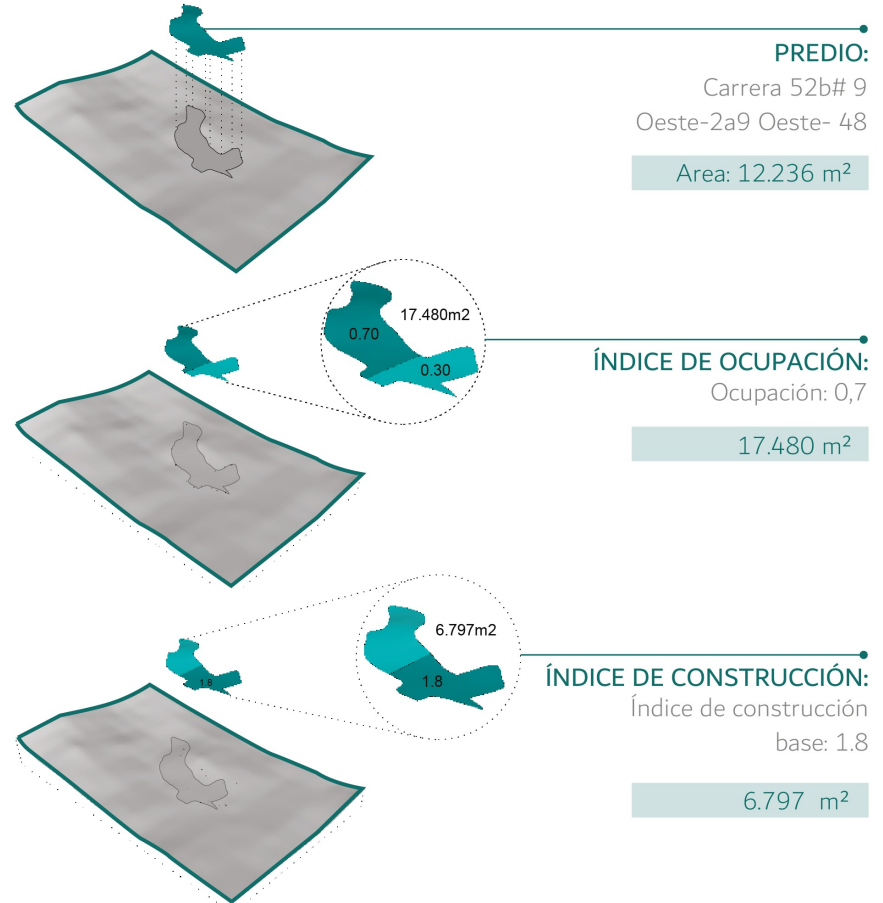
PREDIO:
Carrera 52b# 9
Oeste-2a9 Oeste- 48

Area: 12.236 m²

17.480m2
0.70
0.30

ÍNDICE DE OCUPACIÓN:
Ocupación: 0,7

17.480 m²

6.797m2
1.8
1.8

ÍNDICE DE CONSTRUCCIÓN:
Índice de construcción
base: 1.8

6.797 m²